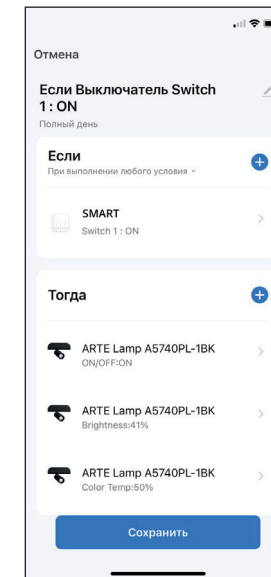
Отмена

Если Выключатель Switch 1 : ON

Полный день

Если

При выполнении любого условия

SMART

Switch 1 : ON

Тогда

ARTE Lamp A5740PL-1BK

ON/OFF:ON

ARTE Lamp A5740PL-1BK

Brightness:41%

ARTE Lamp A5740PL-1BK

Color Temp:50%

Сохранить